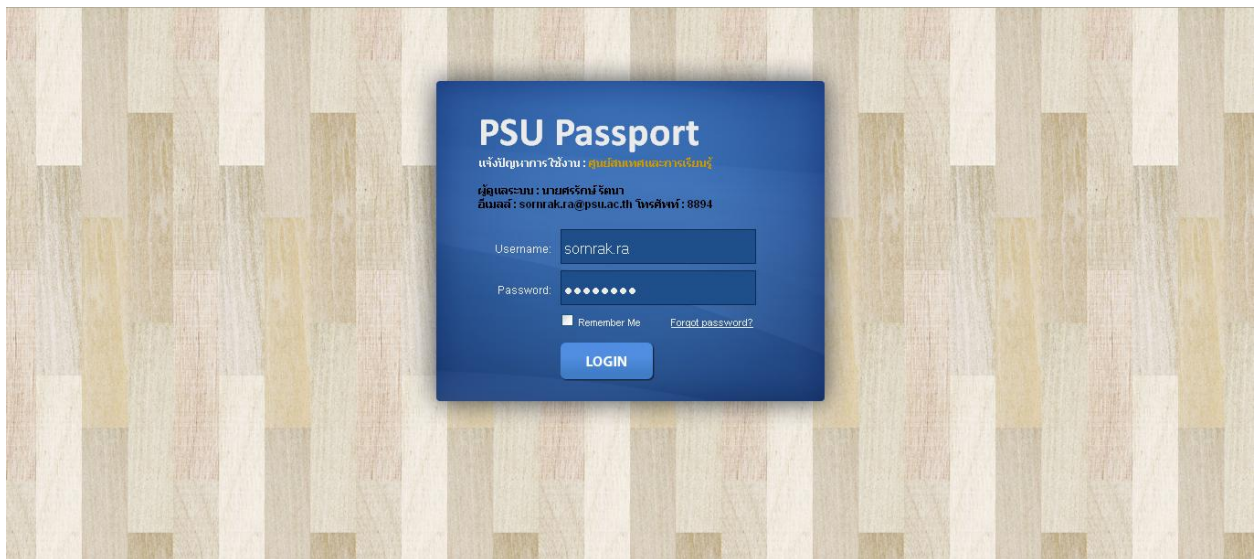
PSU Passport
แจ้งปัญหาการใช้งาน : ศูนย์สารสนเทศและการเรียนรู้

ผู้ดูแลระบบ : นายสมรักษ์ รัตนา
อีเมลล์ : somrak.ra@psu.ac.th โทรศัพท์ : 8894

Username: somrak.ra

Password: ••••••••

Remember Me Forgot password?

LOGIN